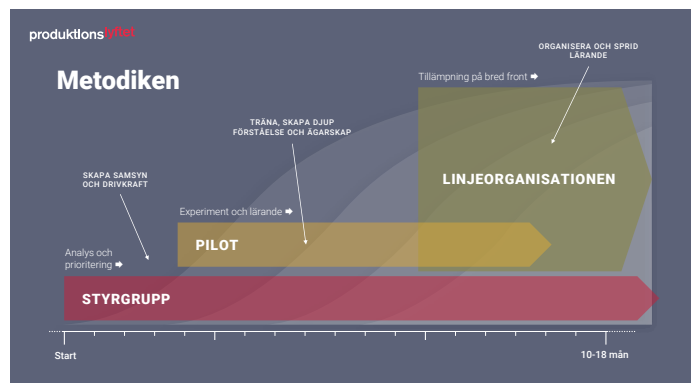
produktionslyftet

Metodiken

ORGANISERA OCH SPRID LÄRANDE

Tillämpning på bred front ➡

TRÄNA, SKAPA DJUP FÖRSTÅELSE OCH ÄGARSKAP

LINJEORGANISATIONEN

SKAPA SAMSYN OCH DRIVKRAFT

Experiment och lärande ➡

PILOT

Analys och prioritering ➡

STYRGRUPP

Start

10-18 mån